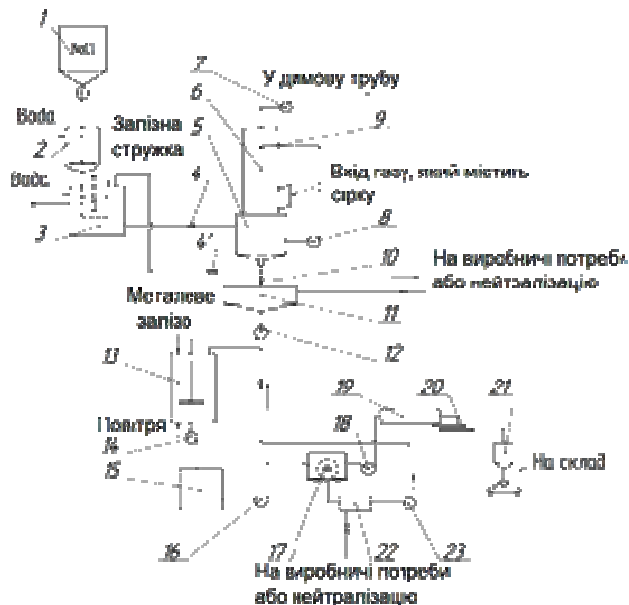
1
NaCl
Вода
2
Вода
3
Залізна стружка
7
У димову трубу
6
5
9
4
Вхід газу, який містить сірку
8
10
На виробничі потреби або нейтралізацію
Металеве залізо
11
12
13
Повітря
14
15
16
19
20
21
18
На склад
17
22
23
На виробничі потреби або нейтралізацію